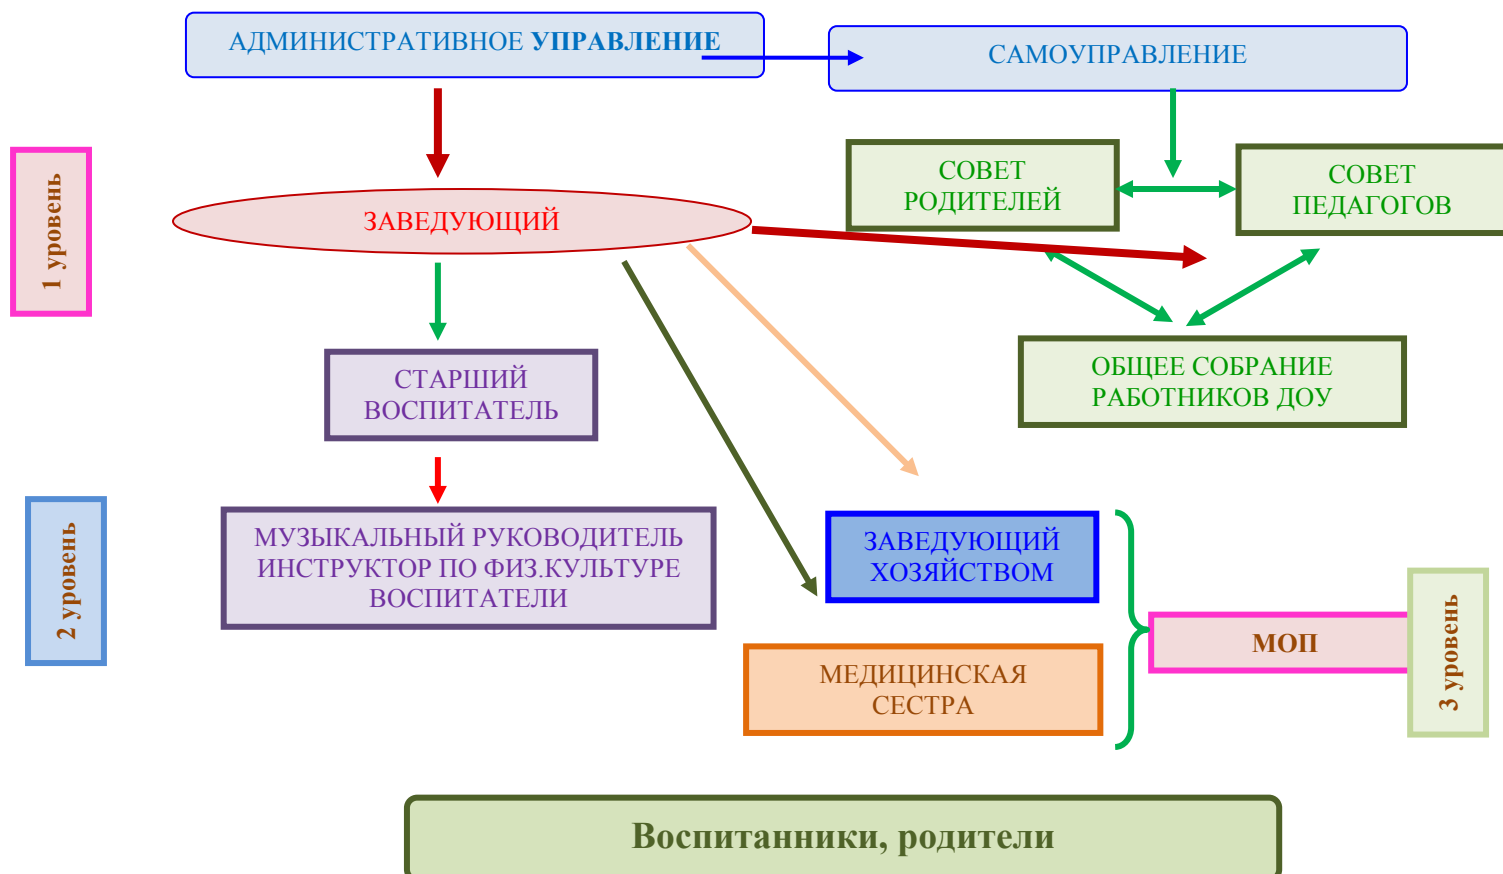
АДМИНИСТРАТИВНОЕ УПРАВЛЕНИЕ

САМОУПРАВЛЕНИЕ

1 уровень

ЗАВЕДУЮЩИЙ

СОВЕТ РОДИТЕЛЕЙ

СОВЕТ ПЕДАГОГОВ

ОБЩЕЕ СОБРАНИЕ РАБОТНИКОВ ДОУ

СТАРШИЙ ВОСПИТАТЕЛЬ

2 уровень

МУЗЫКАЛЬНЫЙ РУКОВОДИТЕЛЬ
ИНСТРУКТОР ПО ФИЗ.КУЛЬТУРЕ
ВОСПИТАТЕЛИ

ЗАВЕДУЮЩИЙ ХОЗЯЙСТВОМ

МОП

3 уровень

МЕДИЦИНСКАЯ СЕСТРА

Воспитанники, родители